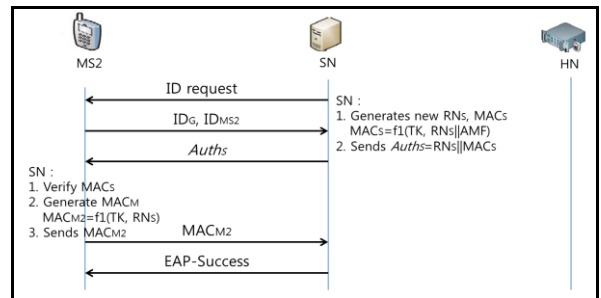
MS2

SN

HN

ID request

SN :
1. Generates new RNs, MACs
MACs=f1(TK, RNs||AMF)
2. Sends *Auths*=RNs||MACs

$ID_G$, $ID_{MS2}$

*Auths*

SN :
1. Verify MACs
2. Generate $MAC_M$
$MAC_{M2}$=f1(TK, RNs)
3. Sends $MAC_{M2}$

$MAC_{M2}$

EAP-Success